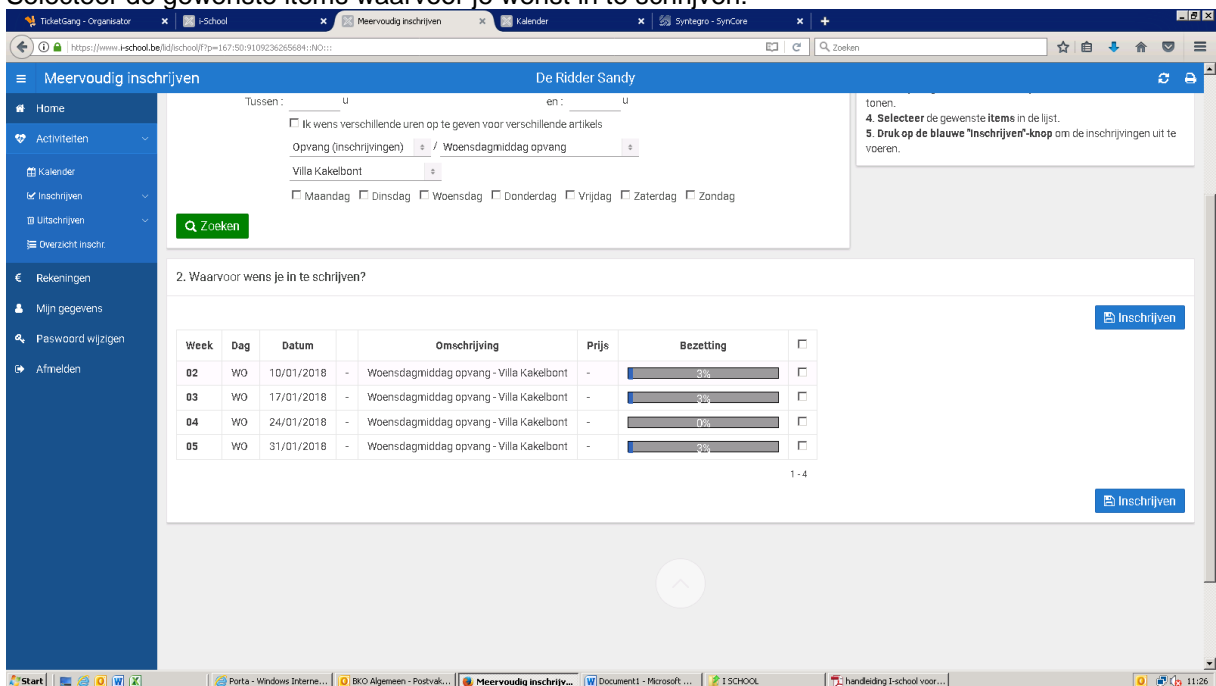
Selecteer de gewenste items waarvoor je wenst in te schrijven.

TicketGang - Organisator | i-School | Meervoudig inschrijven | Kalender | Syntegro - SynCore

https://www.i-school.be/lid/school/f?p=167:50:9109236265684::NO:::

Zoeken

Meervoudig inschrijven

De Ridder Sandy

Home

Activiteiten

Kalender

Inschrijven

Uitschrijven

Overzicht inschr.

Rekeningen

Mijn gegevens

Paswoord wijzigen

Afmelden

Tussen : u en : u

Ik wens verschillende uren op te geven voor verschillende artikels

Opvang (inschrijvingen) / Woensdagmiddag opvang

Villa Kakelbont

Maandag Dinsdag Woensdag Donderdag Vrijdag Zaterdag Zondag

Zoeken

tonen.
4. Selecteer de gewenste items in de lijst.
5. Druk op de blauwe "Inschrijven"-knop om de inschrijvingen uit te voeren.

2. Waarvoor wens je in te schrijven?

Inschrijven

| Week | Dag | Datum | | Omschrijving | Prijs | Bezetting | |
|---|---|---|---|---|---|---|---|
| 02 | WO | 10/01/2018 | - | Woensdagmiddag opvang - Villa Kakelbont | - | 3% | |
| 03 | WO | 17/01/2018 | - | Woensdagmiddag opvang - Villa Kakelbont | - | 3% | |
| 04 | WO | 24/01/2018 | - | Woensdagmiddag opvang - Villa Kakelbont | - | 0% | |
| 05 | WO | 31/01/2018 | - | Woensdagmiddag opvang - Villa Kakelbont | - | 3% | |

1 - 4

Inschrijven

Start | Porta - Windows Interne... | BKO Algemeen - Postvak... | Meervoudig inschrijv... | Document1 - Microsoft ... | I SCHOOL | handleiding I-school voor... | 11:26